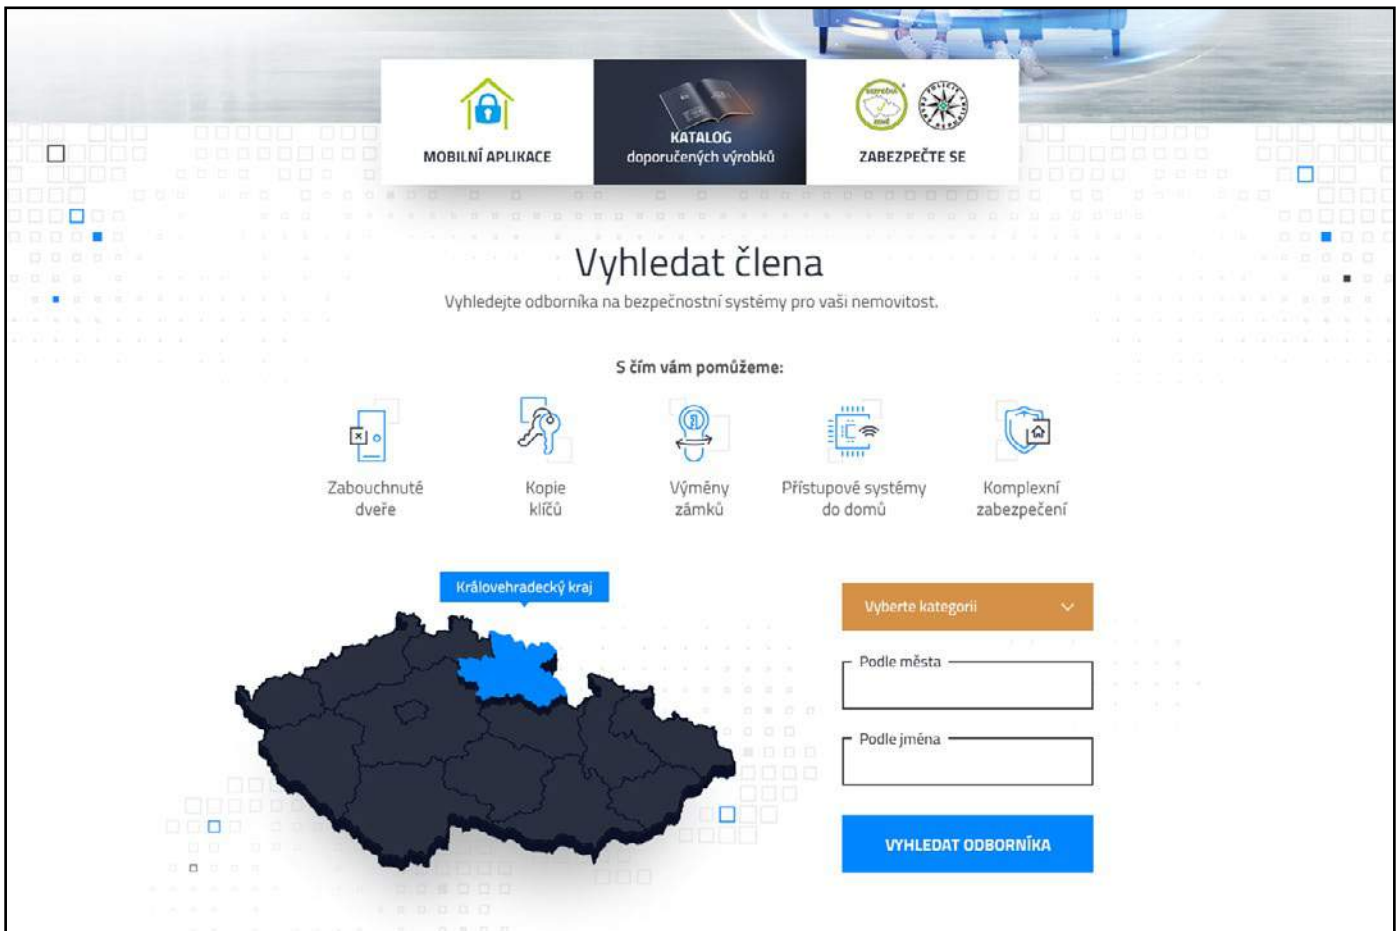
MOBILNÍ APLIKACE

KATALOG
doporučených výrobků

ZABEZPEČTE SE

Vyhledat člena

Vyhledejte odborníka na bezpečnostní systémy pro vaši nemovitost.

S čím vám pomůžeme:

Zabouchnuté dveře

Kopie klíčů

Výměny zámků

Přístupové systémy do domů

Komplexní zabezpečení

Královehradecký kraj

Vyberte kategorii

Podle města

Podle jména

VYHLEDAT ODBORNÍKA